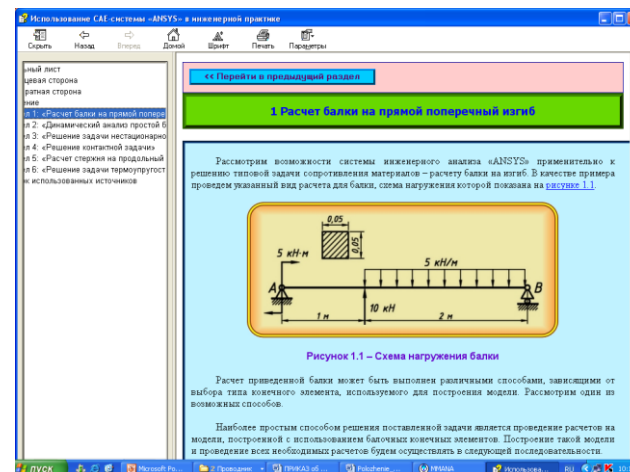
Использование CAE-системы «ANSYS» в инженерной практике

Скрыть Назад Вперед Домой Шрифт Печать Параметры

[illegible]ный лист
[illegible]цевая сторона
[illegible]ратная сторона
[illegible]ние
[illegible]л 1: «Расчет балки на прямой попере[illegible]
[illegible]л 2: «Динамический анализ простой б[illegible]
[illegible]л 3: «Решение задачи нестационарно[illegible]
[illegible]л 4: «Решение контактной задачи»
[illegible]л 5: «Расчет стержня на продольный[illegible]
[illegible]л 6: «Решение задачи термоупругост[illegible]
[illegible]к использованных источников

<< Перейти в предыдущий раздел

1 Расчет балки на прямой поперечный изгиб

Рассмотрим возможности системы инженерного анализа «ANSYS» применительно к решению типовой задачи сопротивления материалов – расчету балки на изгиб. В качестве примера проведем указанный вид расчета для балки, схема нагружения которой показана на рисунке 1.1.

0,05
0,05
5 кН·м
5 кН/м
A
B
1 м
10 кН
2 м

Рисунок 1.1 – Схема нагружения балки

Расчет приведенной балки может быть выполнен различными способами, зависящими от выбора типа конечного элемента, используемого для построения модели. Рассмотрим один из возможных способов.

Наиболее простым способом решения поставленной задачи является проведение расчетов на модели, построенной с использованием балочных конечных элементов. Построение такой модели и проведение всех необходимых расчетов будем осуществлять в следующей последовательности.

пуск Microsoft Po... 2 Проводник ПРИКАЗ об ... Polozhenie_... ММАНА Использова... RU 10:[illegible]